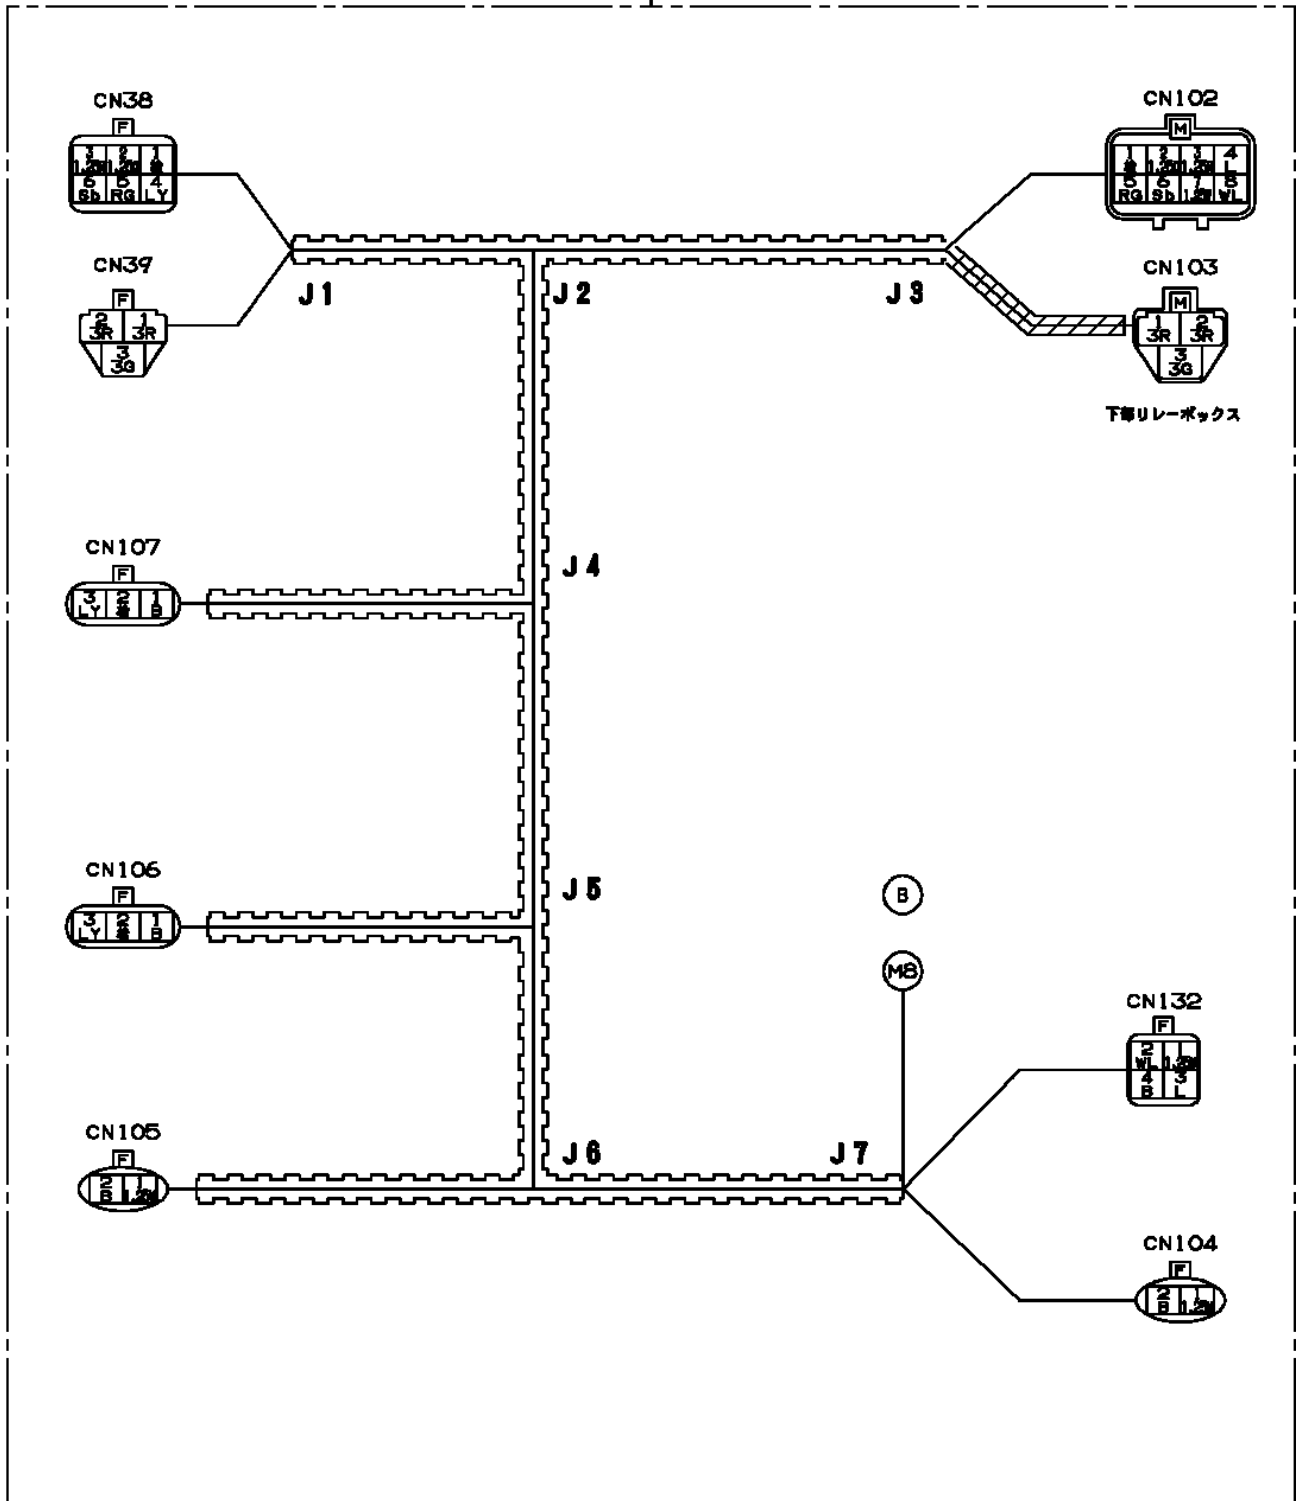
CN38
F
3 1.25W 2 1.25W 1 B
6 Sb 5 RG 4 LY

CN39
F
2 3R 1 3R
3 3G

J1

J2

J3

CN102
M
1 B 2 1.25W 3 1.25W 4 L
5 RG 6 Sb 7 1.25W 8 WL

CN103
M
1 3R 2 3R
3 3G

下部リレーボックス

CN107
F
3 LY 2 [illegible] 1 B

J4

CN106
F
3 LY 2 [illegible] 1 B

J5

B

M8

CN132
F
2 WL 1 1.25W
4 B 3 L

CN105
F
2 B 1 1.25W

J6

J7

CN104
F
2 B 1 1.25W